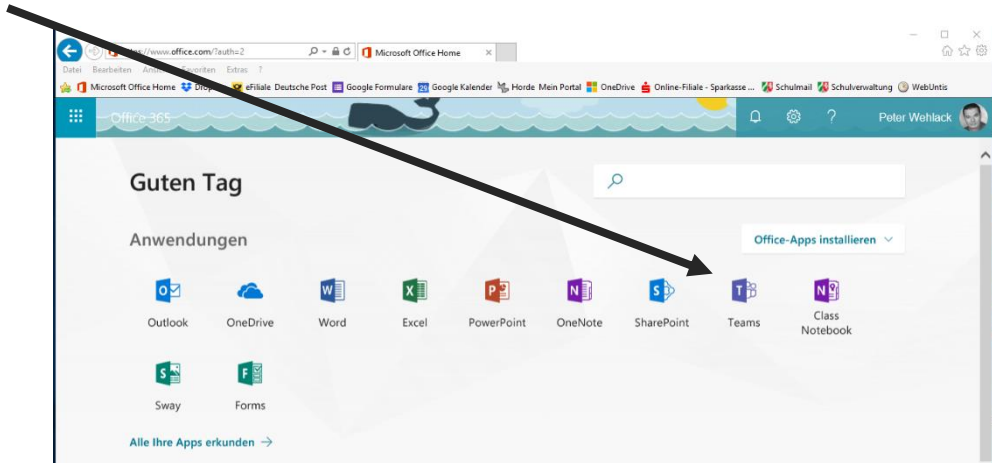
https://www.office.com/?auth=2
Microsoft Office Home
Datei Bearbeiten Ansicht Favoriten Extras ?
Microsoft Office Home Dropbox eFiliale Deutsche Post Google Formulare Google Kalender Horde Mein Portal OneDrive Online-Filiale - Sparkasse ... Schulmail Schulverwaltung WebUntis
Office 365
Peter Wehlack
Guten Tag
Anwendungen
Office-Apps installieren
Outlook OneDrive Word Excel PowerPoint OneNote SharePoint Teams Class Notebook
Sway Forms
Alle Ihre Apps erkunden →